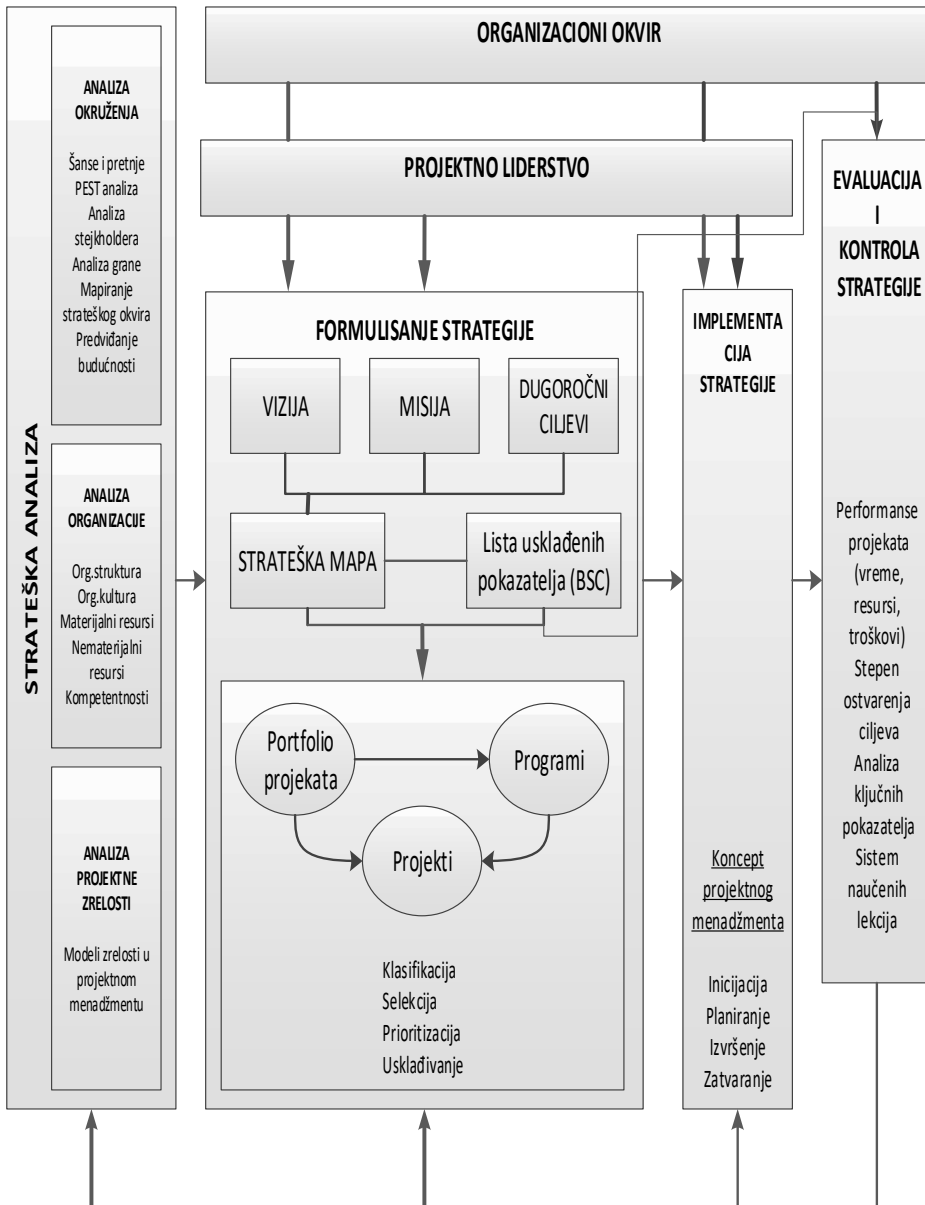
ORGANIZACIONI OKVIR

PROJEKTNO LIDERSTVO

STRATEŠKA ANALIZA

ANALIZA OKRUŽENJA

Šanse i pretnje
PEST analiza
Analiza stejkholdera
Analiza grane
Mapiranje strateškog okvira
Predviđanje budućnosti

ANALIZA ORGANIZACIJE

Org.struktura
Org.kultura
Materijalni resursi
Nematerijalni resursi
Kompetentnosti

ANALIZA PROJEKTNE ZRELOSTI

Modeli zrelosti u projektnom menadžmentu

FORMULISANJE STRATEGIJE

VIZIJA

MISIJA

DUGOROČNI CILJEVI

STRATEŠKA MAPA

Lista usklađenih pokazatelja (BSC)

Portfolio projekata

Programi

Projekti

Klasifikacija
Selekcija
Prioritizacija
Usklađivanje

IMPLEMENTACIJA STRATEGIJE

Koncept projektnog menadžmenta

Inicijacija
Planiranje
Izvršenje
Zatvaranje

EVALUACIJA I KONTROLA STRATEGIJE

Performanse projekata (vreme, resursi, troškovi)
Stepen ostvarenja ciljeva
Analiza ključnih pokazatelja
Sistem naučenih lekcija